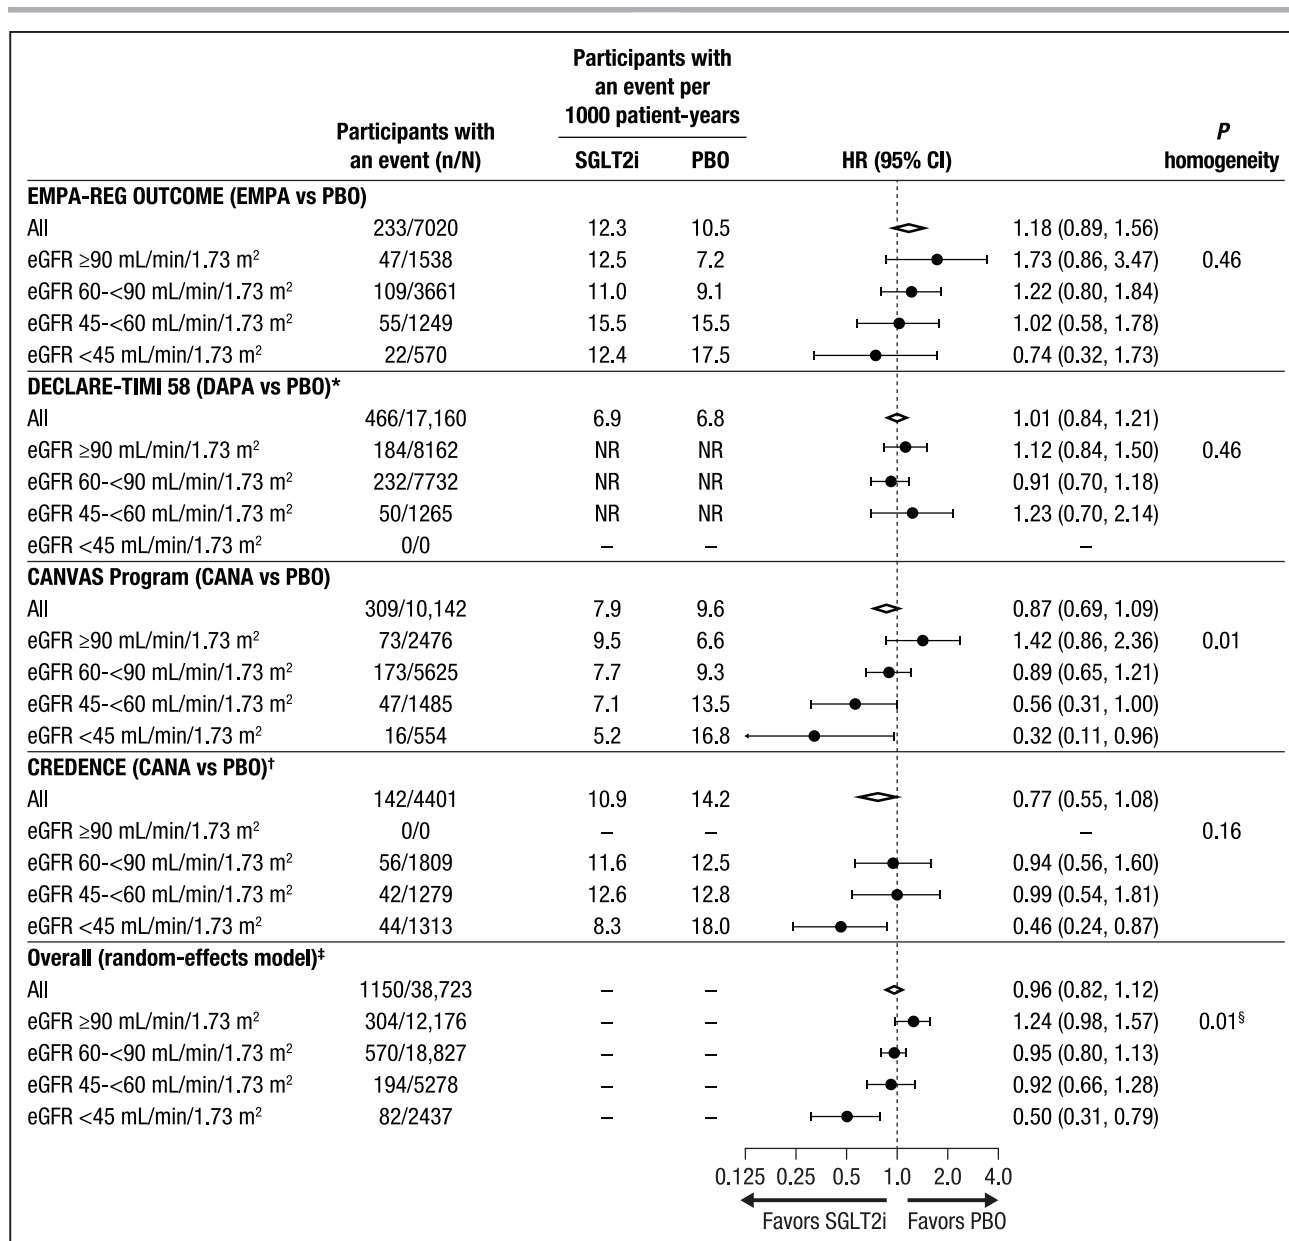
| | Participants with an event (n/N) | Participants with an event per 1000 patient-years SGLT2i | PBO | HR (95% CI) | | P homogeneity |
|---|---|---|---|---|---|---|
| **EMPA-REG OUTCOME (EMPA vs PBO)** | | | | | | |
| All | 233/7020 | 12.3 | 10.5 | | 1.18 (0.89, 1.56) | |
| eGFR ≥90 mL/min/1.73 m$^2$ | 47/1538 | 12.5 | 7.2 | | 1.73 (0.86, 3.47) | 0.46 |
| eGFR 60-<90 mL/min/1.73 m$^2$ | 109/3661 | 11.0 | 9.1 | | 1.22 (0.80, 1.84) | |
| eGFR 45-<60 mL/min/1.73 m$^2$ | 55/1249 | 15.5 | 15.5 | | 1.02 (0.58, 1.78) | |
| eGFR <45 mL/min/1.73 m$^2$ | 22/570 | 12.4 | 17.5 | | 0.74 (0.32, 1.73) | |
| **DECLARE-TIMI 58 (DAPA vs PBO)*** | | | | | | |
| All | 466/17,160 | 6.9 | 6.8 | | 1.01 (0.84, 1.21) | |
| eGFR ≥90 mL/min/1.73 m$^2$ | 184/8162 | NR | NR | | 1.12 (0.84, 1.50) | 0.46 |
| eGFR 60-<90 mL/min/1.73 m$^2$ | 232/7732 | NR | NR | | 0.91 (0.70, 1.18) | |
| eGFR 45-<60 mL/min/1.73 m$^2$ | 50/1265 | NR | NR | | 1.23 (0.70, 2.14) | |
| eGFR <45 mL/min/1.73 m$^2$ | 0/0 | – | – | | – | |
| **CANVAS Program (CANA vs PBO)** | | | | | | |
| All | 309/10,142 | 7.9 | 9.6 | | 0.87 (0.69, 1.09) | |
| eGFR ≥90 mL/min/1.73 m$^2$ | 73/2476 | 9.5 | 6.6 | | 1.42 (0.86, 2.36) | 0.01 |
| eGFR 60-<90 mL/min/1.73 m$^2$ | 173/5625 | 7.7 | 9.3 | | 0.89 (0.65, 1.21) | |
| eGFR 45-<60 mL/min/1.73 m$^2$ | 47/1485 | 7.1 | 13.5 | | 0.56 (0.31, 1.00) | |
| eGFR <45 mL/min/1.73 m$^2$ | 16/554 | 5.2 | 16.8 | | 0.32 (0.11, 0.96) | |
| **CREDENCE (CANA vs PBO)†** | | | | | | |
| All | 142/4401 | 10.9 | 14.2 | | 0.77 (0.55, 1.08) | |
| eGFR ≥90 mL/min/1.73 m$^2$ | 0/0 | – | – | | – | 0.16 |
| eGFR 60-<90 mL/min/1.73 m$^2$ | 56/1809 | 11.6 | 12.5 | | 0.94 (0.56, 1.60) | |
| eGFR 45-<60 mL/min/1.73 m$^2$ | 42/1279 | 12.6 | 12.8 | | 0.99 (0.54, 1.81) | |
| eGFR <45 mL/min/1.73 m$^2$ | 44/1313 | 8.3 | 18.0 | | 0.46 (0.24, 0.87) | |
| **Overall (random-effects model)‡** | | | | | | |
| All | 1150/38,723 | – | – | | 0.96 (0.82, 1.12) | |
| eGFR ≥90 mL/min/1.73 m$^2$ | 304/12,176 | – | – | | 1.24 (0.98, 1.57) | 0.01§ |
| eGFR 60-<90 mL/min/1.73 m$^2$ | 570/18,827 | – | – | | 0.95 (0.80, 1.13) | |
| eGFR 45-<60 mL/min/1.73 m$^2$ | 194/5278 | – | – | | 0.92 (0.66, 1.28) | |
| eGFR <45 mL/min/1.73 m$^2$ | 82/2437 | – | – | | 0.50 (0.31, 0.79) | |

0.125 0.25 0.5 1.0 2.0 4.0
Favors SGLT2i Favors PBO